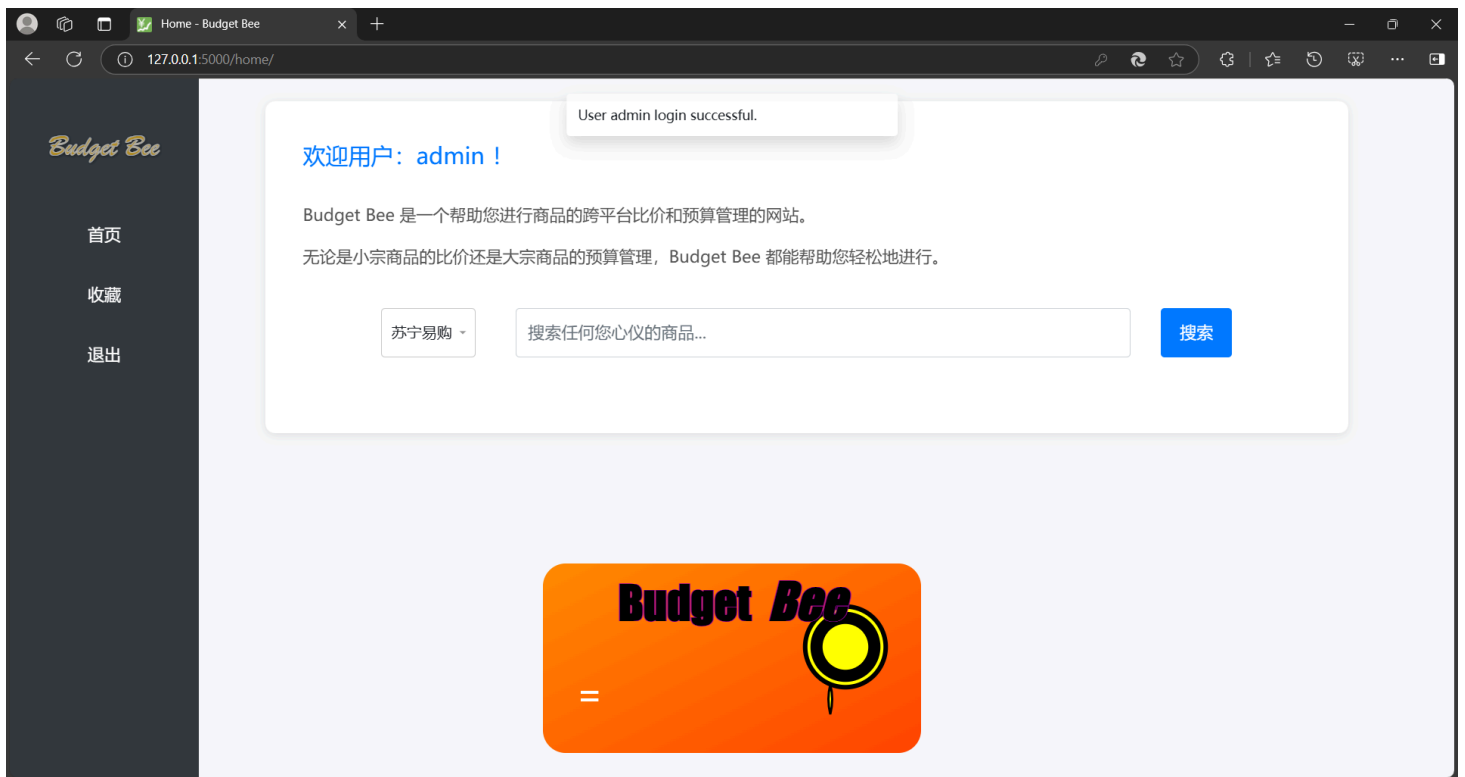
Home - Budget Bee

127.0.0.1:5000/home/

Budget Bee

首页

收藏

退出

User admin login successful.

欢迎用户：admin！

Budget Bee 是一个帮助您进行商品的跨平台比价和预算管理的网站。

无论是小宗商品的比价还是大宗商品的预算管理，Budget Bee 都能帮助您轻松地进行。

苏宁易购

搜索任何您心仪的商品...

搜索

Budget Bee

=